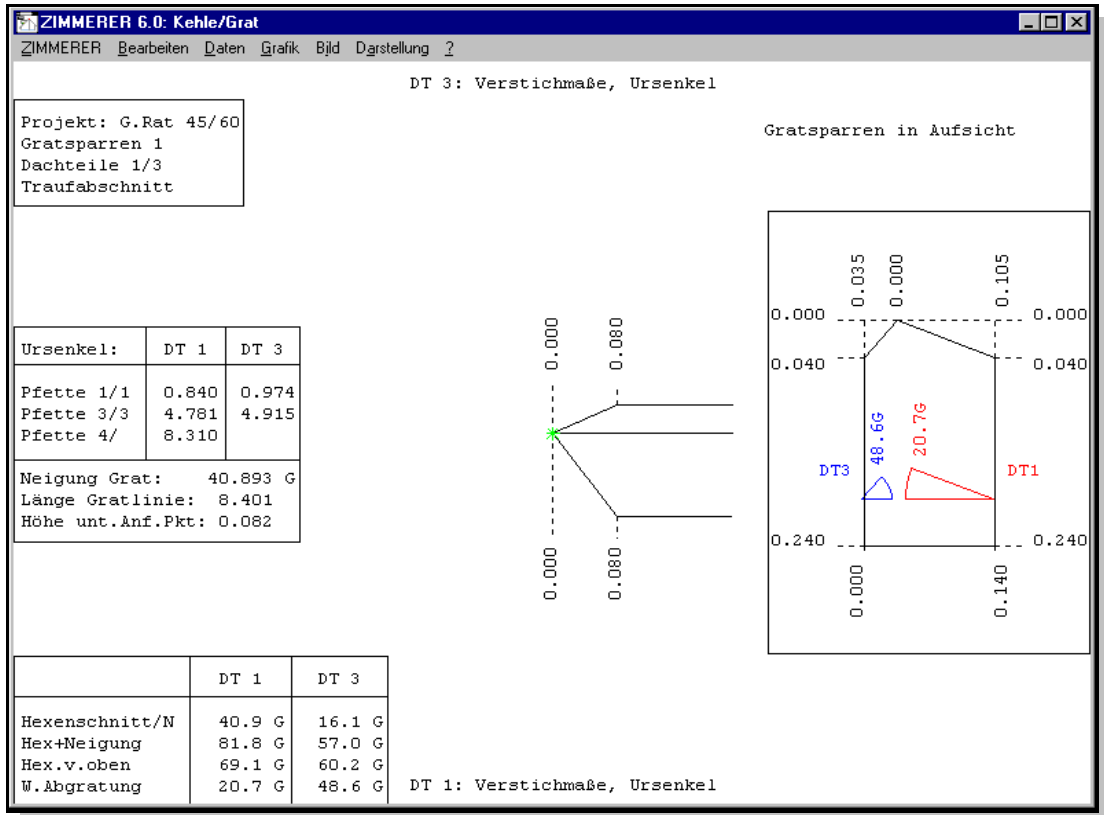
ZIMMERER 6.0: Kehle/Grat

ZIMMERER Bearbeiten Daten Grafik Bild Darstellung ?

DT 3: Verstichmaße, Ursenkel

Projekt: G.Rat 45/60
Gratsparren 1
Dachteile 1/3
Traufabschnitt

Gratsparren in Aufsicht

| Ursenkel: | DT 1 | DT 3 |
|---|---|---|
| Pfette 1/1 | 0.840 | 0.974 |
| Pfette 3/3 | 4.781 | 4.915 |
| Pfette 4/ | 8.310 | |

Neigung Grat: 40.893 G
Länge Gratlinie: 8.401
Höhe unt.Anf.Pkt: 0.082

0.000 0.080

0.000 0.080

0.035 0.000 0.105
0.000 0.000
0.040 0.040
48.6G 20.7G
DT3 DT1
0.240 0.240
0.000 0.140

| | DT 1 | DT 3 |
|---|---|---|
| Hexenschnitt/N | 40.9 G | 16.1 G |
| Hex+Neigung | 81.8 G | 57.0 G |
| Hex.v.oben | 69.1 G | 60.2 G |
| W.Abgratung | 20.7 G | 48.6 G |

DT 1: Verstichmaße, Ursenkel